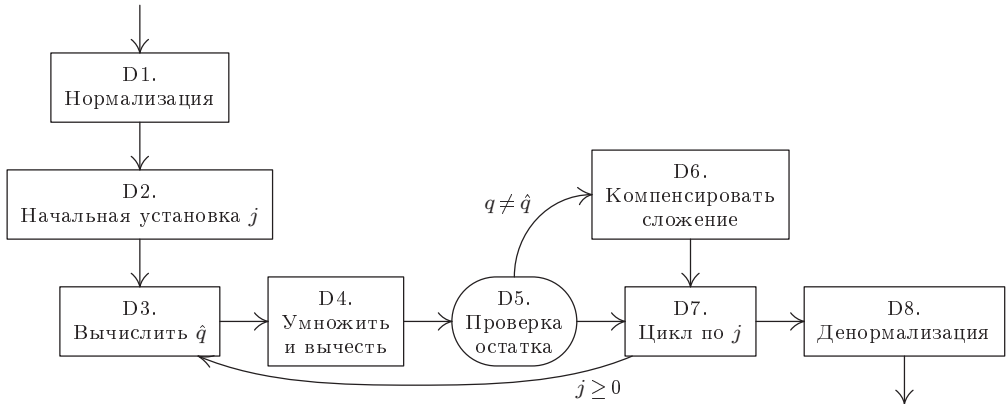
D1.
Нормализация

D2.
Начальная установка $j$

D3.
Вычислить $\hat{q}$

D4.
Умножить и вычесть

D5.
Проверка остатка

$q \neq \hat{q}$

D6.
Компенсировать сложение

D7.
Цикл по $j$

D8.
Денормализация

$j \geq 0$